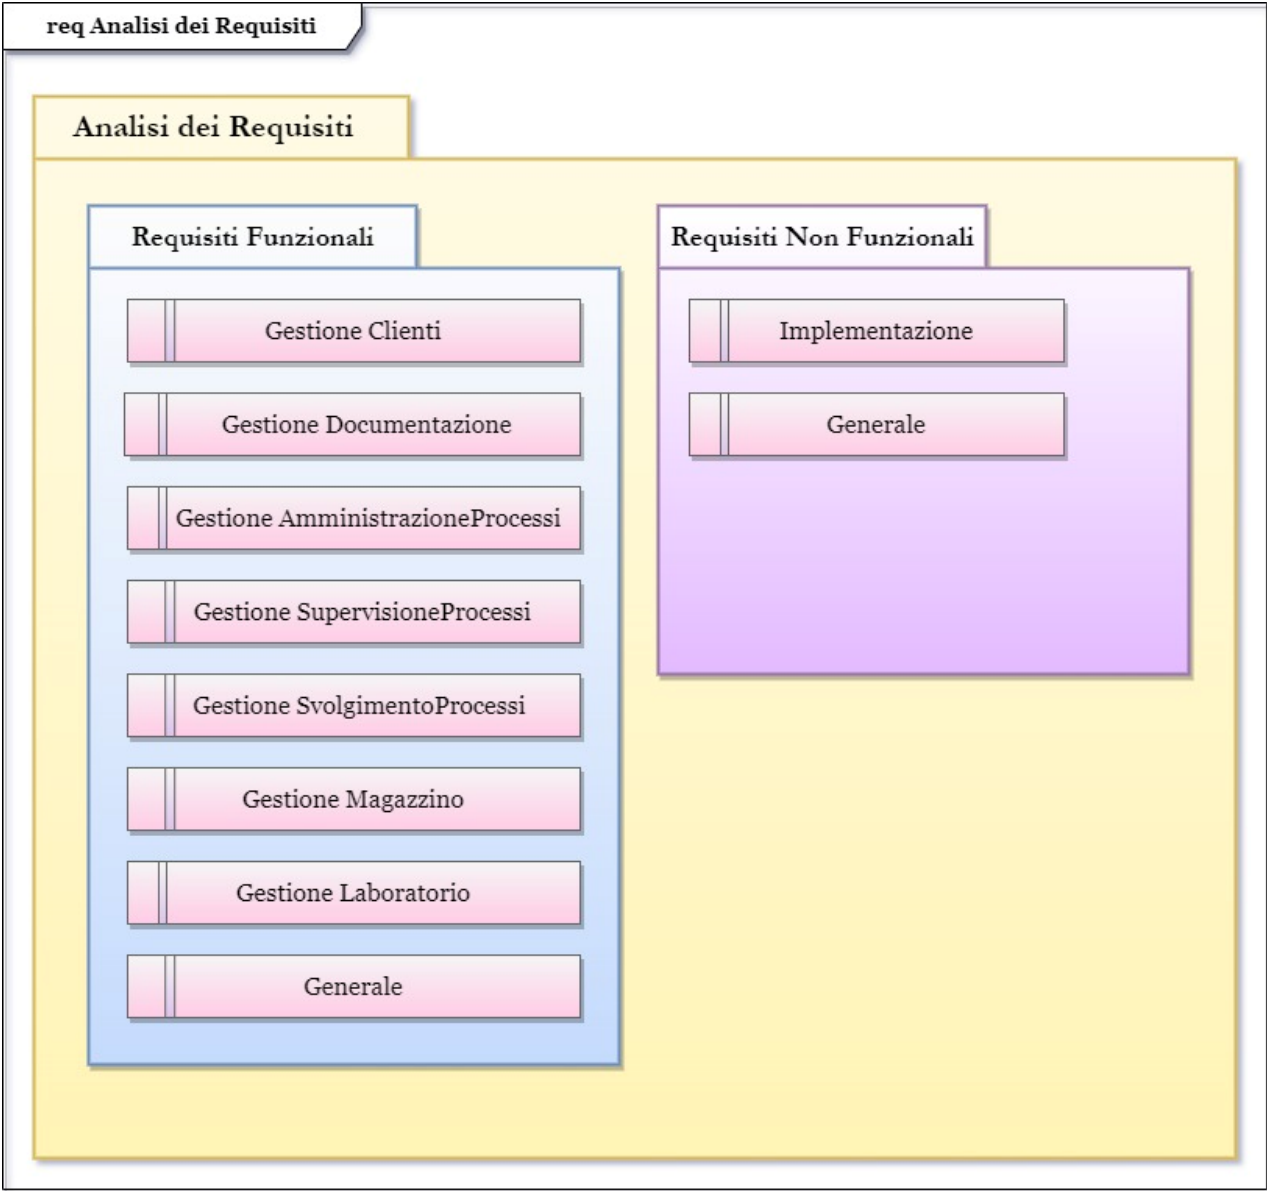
req Analisi dei Requisiti

Analisi dei Requisiti

Requisiti Funzionali

Gestione Clienti

Gestione Documentazione

Gestione AmministrazioneProcessi

Gestione SupervisioneProcessi

Gestione SvolgimentoProcessi

Gestione Magazzino

Gestione Laboratorio

Generale

Requisiti Non Funzionali

Implementazione

Generale